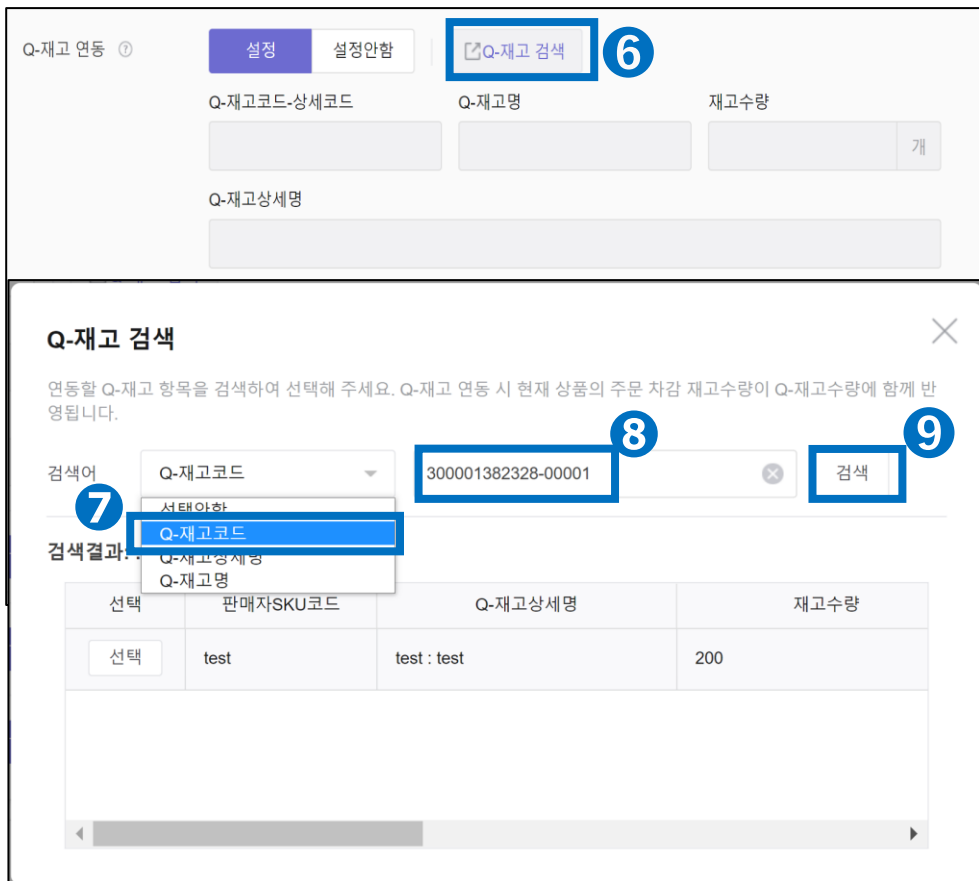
Q-재고 연동 ⓘ

설정 설정안함

Q-재고 검색 6

Q-재고코드-상세코드

Q-재고명

재고수량

개

Q-재고상세명

Q-재고 검색

연동할 Q-재고 항목을 검색하여 선택해 주세요. Q-재고 연동 시 현재 상품의 주문 차감 재고수량이 Q-재고수량에 함께 반영됩니다.

검색어

Q-재고코드

8

300001382328-00001

9

검색

7

선택안함

Q-재고코드

Q-재고상세명

Q-재고명

검색결과

| 선택 | 판매자SKU코드 | Q-재고상세명 | 재고수량 |
|---|---|---|---|
| 선택 | test | test : test | 200 |